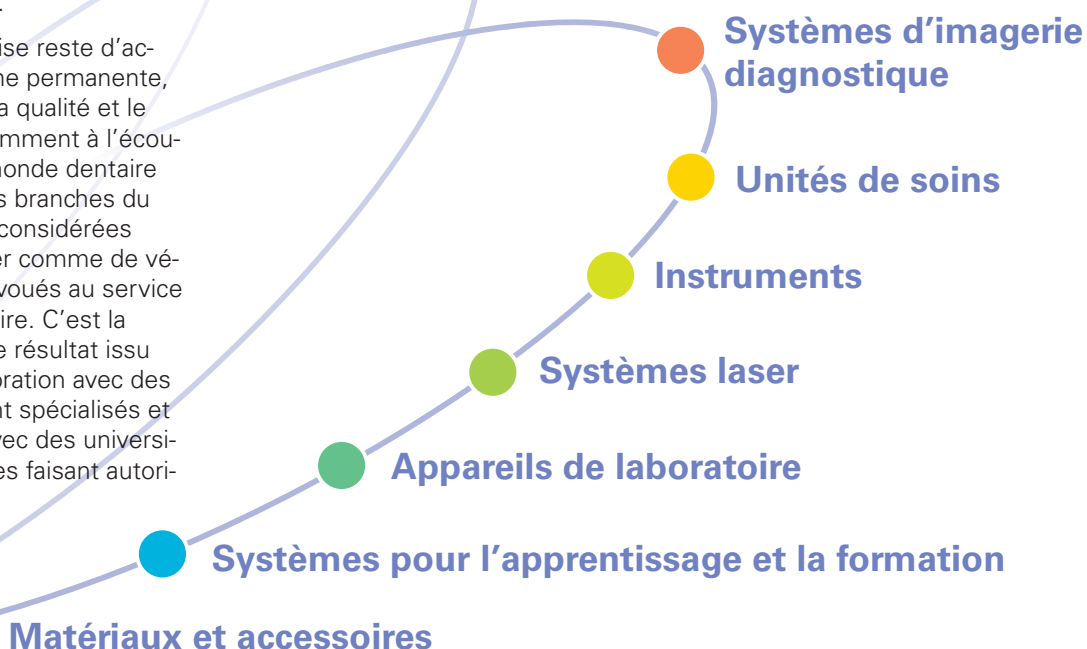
ise reste d'ac-
ne permanente,
a qualité et le
mment à l'écou-
nonde dentaire
s branches du
considérees
er comme de vé-
voués au service
ire. C'est la
e résultat issu
oration avec des
t spécialisés et
vec des universi-
es faisant autori-

Systèmes d'imagerie diagnostique

Unités de soins

Instruments

Systèmes laser

Appareils de laboratoire

Systèmes pour l'apprentissage et la formation

Matériaux et accessoires